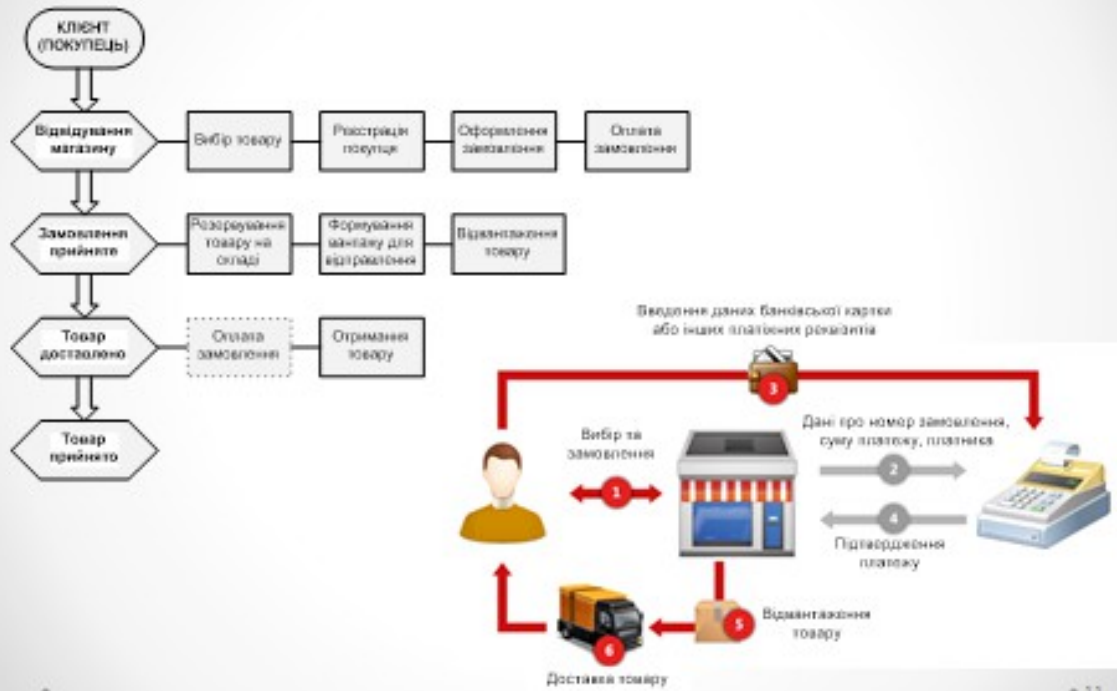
КЛІЄНТ (ПОКУПЕЦЬ)

Відвідування магазину

Вибір товару

Реєстрація покупця

Оформлення замовлення

Оплата замовлення

Замовлення прийнято

Резервування товару на складі

Формування вантажу для відправлення

Відвантаження товару

Товар доставлено

Оплата замовлення

Отримання товару

Товар прийнято

Введення даних банківської картки або інших платіжних реквізитів

3

Вибір та замовлення

1

Дані про номер замовлення, суму платежу, платника

2

4

Підтвердження платежу

5

Відвантаження товару

6

Доставка товару